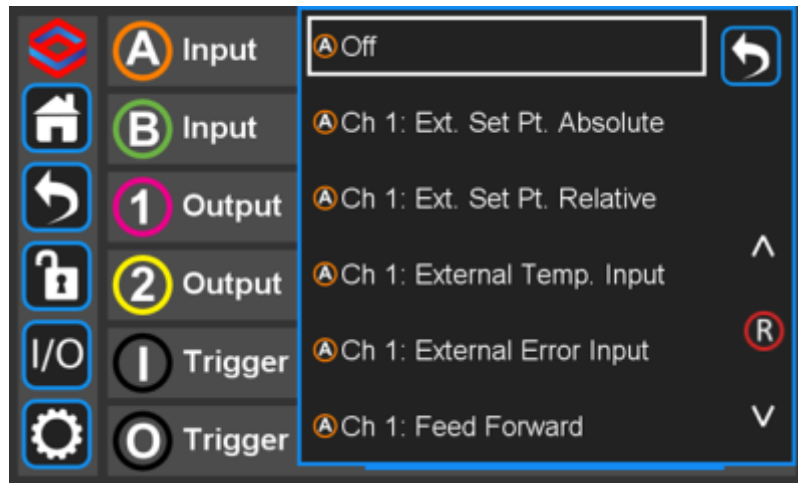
I/O

A Input
B Input
1 Output
2 Output
I Trigger
O Trigger

Ⓐ Off
Ⓐ Ch 1: Ext. Set Pt. Absolute
Ⓐ Ch 1: Ext. Set Pt. Relative
Ⓐ Ch 1: External Temp. Input
Ⓐ Ch 1: External Error Input
Ⓐ Ch 1: Feed Forward

^
Ⓡ
V